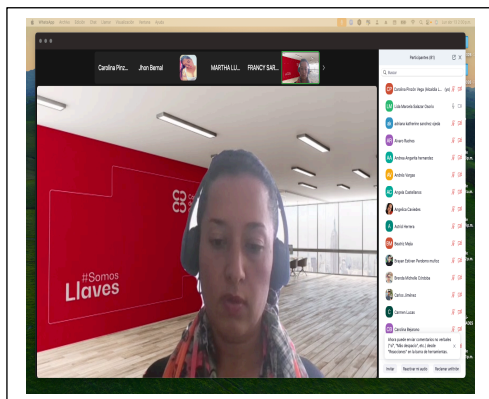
Carolina Pinz...

Jhon Bernal

MARTHA LU...

FRANCY SAR...

Participantes (41)

Buscar

Carolina Pinzón Vega (Anfitrión, yo)

Lida Marcela Salazar Osorio

adriana katherine sanchez ojeda

Alvaro Rodrigo

Andrea Angarita hernandez

Andrés Vargas

Angela Castellanos

Angélica Cavedes

Astrid Herrera

Beatriz Mejía

Brayan Estiven Perdomo muñoz

Brenda Michelle Córdoba

Carlos Jiménez

Carmen Lucas

Carolina Bejarano

Invitar

Reactivar mi audio

Reclamar anfitrión

#Somos
Llaves